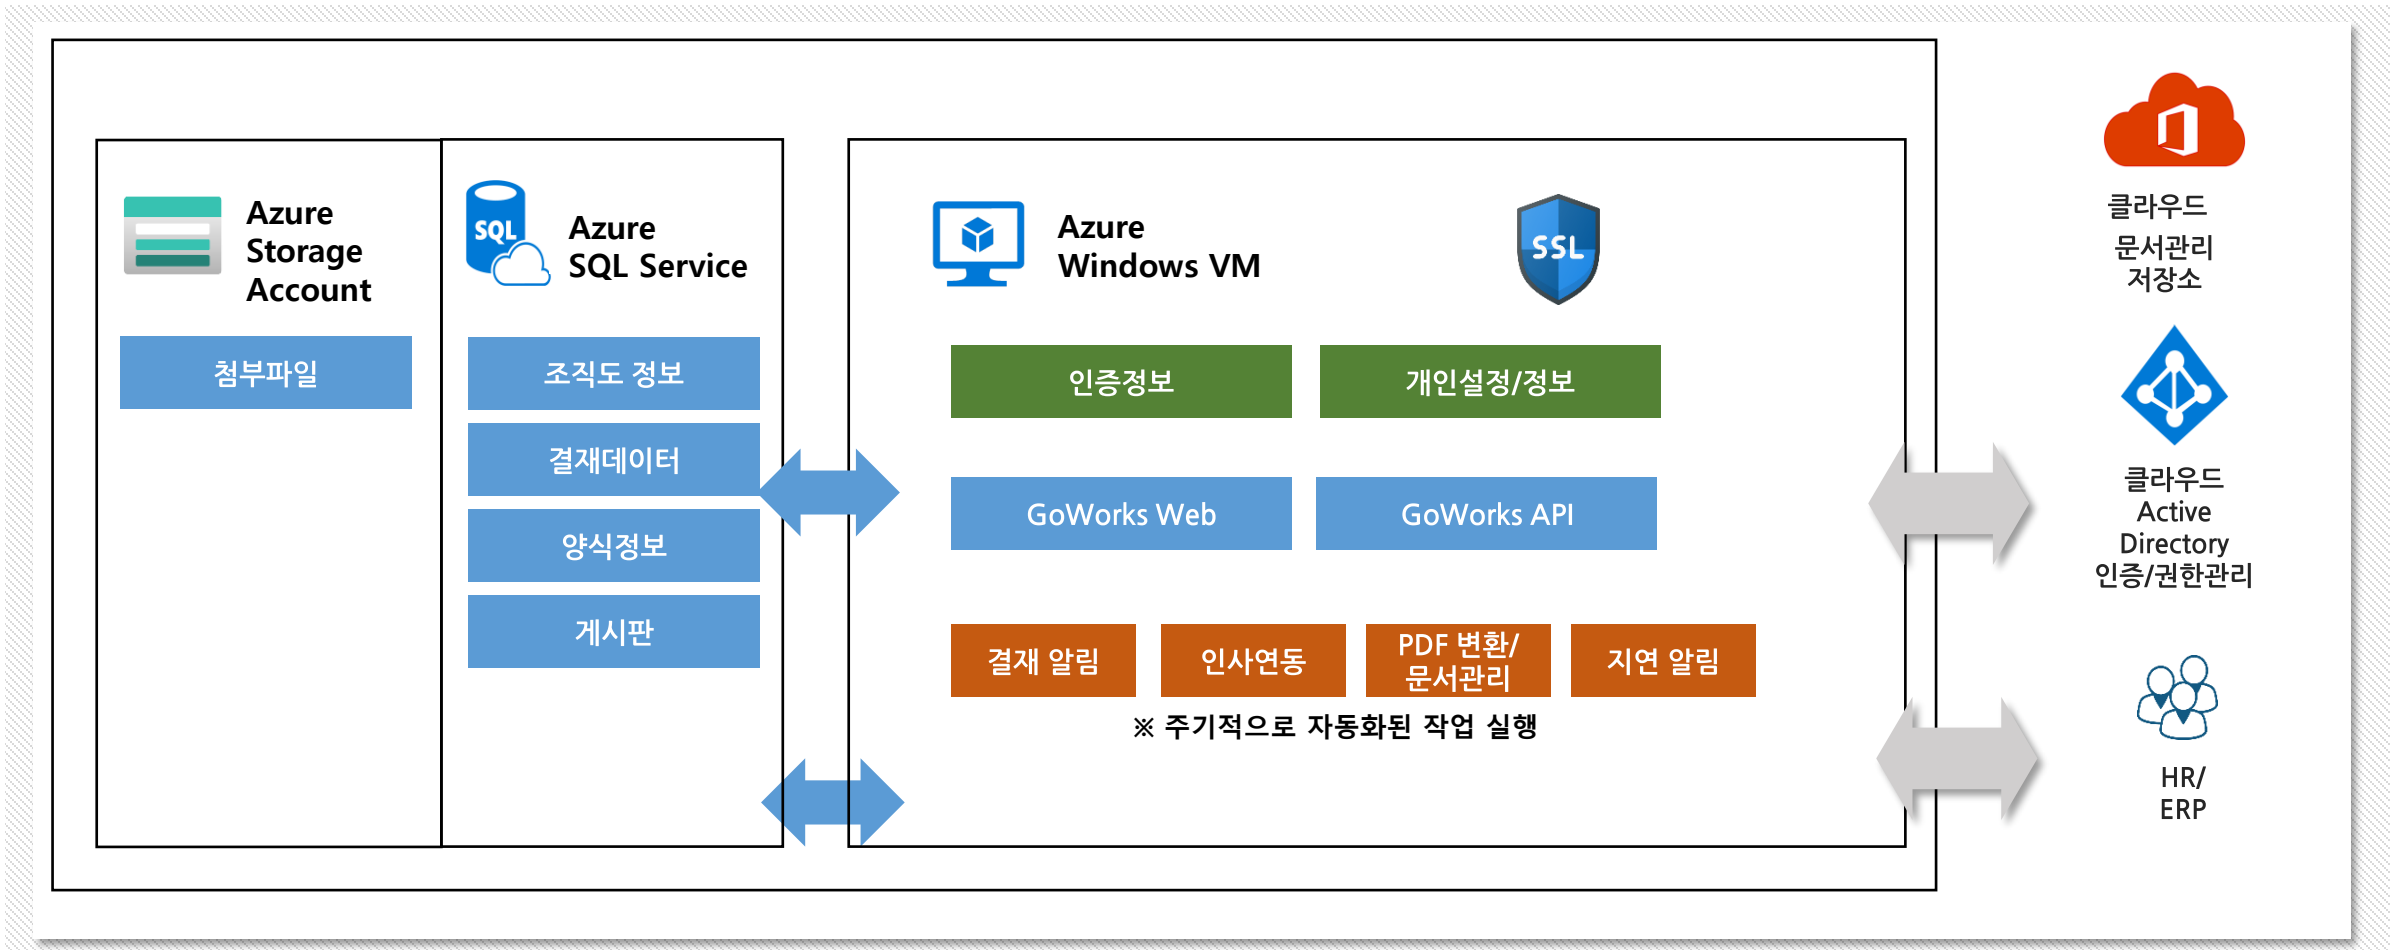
Azure Storage Account

첨부파일

SQL

Azure SQL Service

조직도 정보

결재데이터

양식정보

게시판

Azure Windows VM

SSL

인증정보

개인설정/정보

GoWorks Web

GoWorks API

결재 알림

인사연동

PDF 변환/ 문서관리

지연 알림

※ 주기적으로 자동화된 작업 실행

클라우드 문서관리 저장소

클라우드 Active Directory 인증/권한관리

HR/ ERP